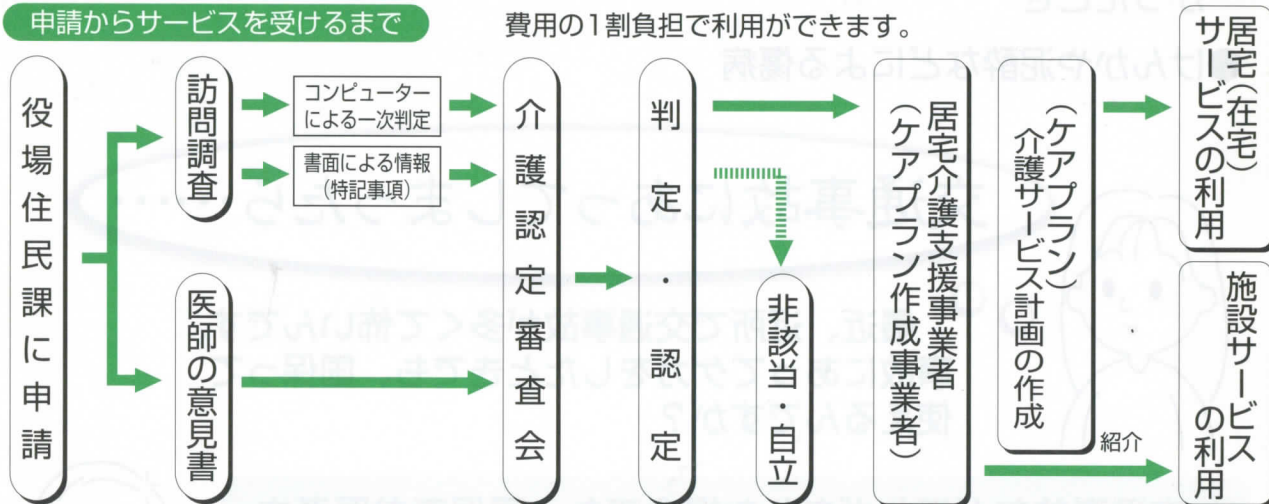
申請からサービスを受けるまで

費用の1割負担で利用ができます。

役場住民課に申請

訪問調査

コンピューターによる一次判定

書面による情報（特記事項）

医師の意見書

介護認定審査会

判定・認定

非該当・自立

居宅介護支援事業者（ケアプラン作成事業者）

（ケアプラン）介護サービス計画の作成

居宅（在宅）サービスの利用

紹介

施設サービスの利用